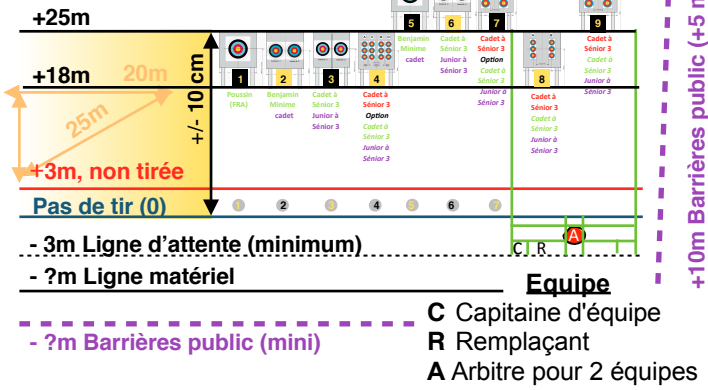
+25m

+18m

20m

25m

+3m, non tirée

Pas de tir (0)

+/- 10 cm

1
Poussin (FRA)

2
Benjamin Minime cadet

3
Cadet à Sénior 3
Junior à Sénior 3

4
Cadet à Sénior 3
Option
Cadet à Sénior 3
Junior à Sénior 3

5
Benjamin Minime cadet

6
Cadet à Sénior 3
Junior à Sénior 3

7
Cadet à Sénior 3
Option
Cadet à Sénior 3
Junior à Sénior 3

8
Cadet à Sénior 3
Cadet à Sénior 3
Junior à Sénior 3

9
Cadet à Sénior 3
Cadet à Sénior 3
Junior à Sénior 3

1 2 3 4 5 6 7

- 3m Ligne d'attente (minimum)

C R A

- ?m Ligne matériel

- ?m Barrières public (mini)

+10m Barrières public (+5 m

Equipe
C Capitaine d'équipe
R Remplaçant
A Arbitre pour 2 équipes